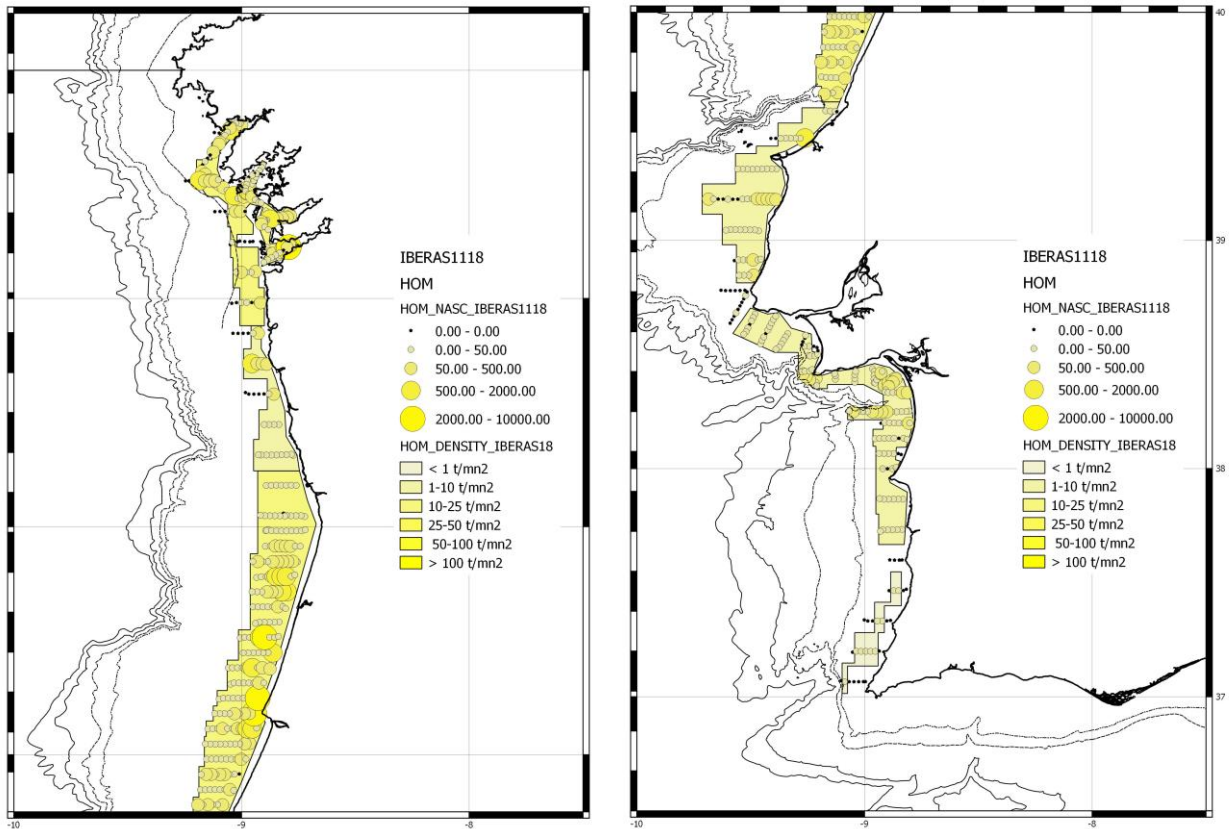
IBERAS1118
HOM
HOM_NASC_IBERAS1118
0.00 - 0.00
0.00 - 50.00
50.00 - 500.00
500.00 - 2000.00
2000.00 - 10000.00
HOM_DENSITY_IBERAS18
< 1 t/mn2
1-10 t/mn2
10-25 t/mn2
25-50 t/mn2
50-100 t/mn2
> 100 t/mn2

-10
-9
-8

40
39
38
37

IBERAS1118
HOM
HOM_NASC_IBERAS1118
0.00 - 0.00
0.00 - 50.00
50.00 - 500.00
500.00 - 2000.00
2000.00 - 10000.00
HOM_DENSITY_IBERAS18
< 1 t/mn2
1-10 t/mn2
10-25 t/mn2
25-50 t/mn2
50-100 t/mn2
> 100 t/mn2

-10
-9
-8